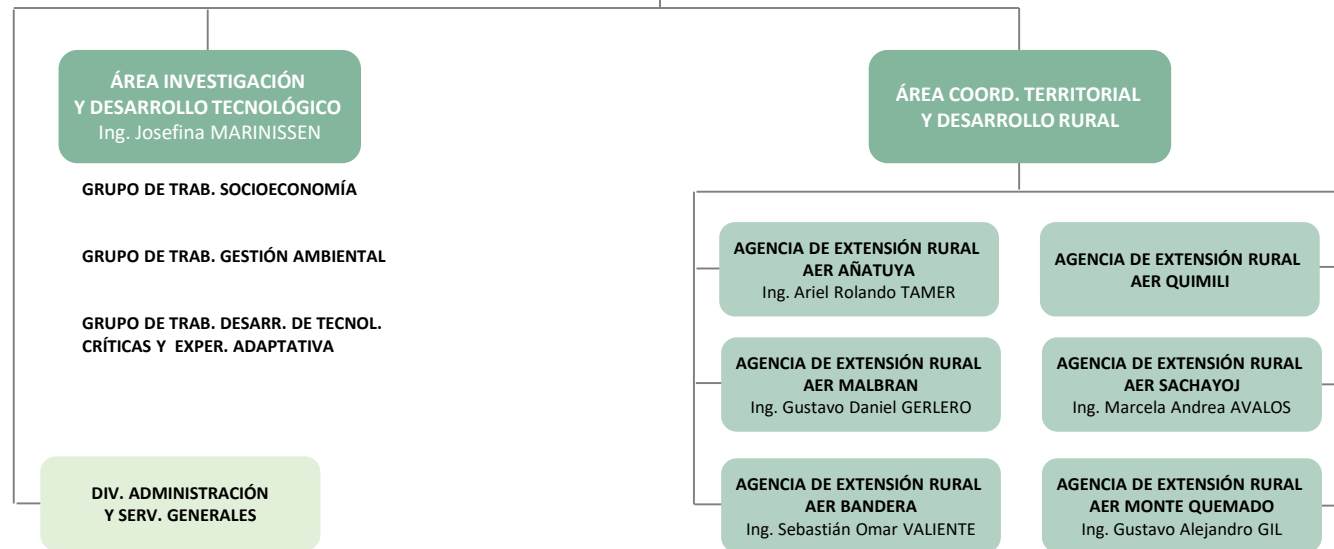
ÁREA INVESTIGACIÓN
Y DESARROLLO TECNOLÓGICO
Ing. Josefina MARINISSEN

GRUPO DE TRAB. SOCIOECONOMÍA

GRUPO DE TRAB. GESTIÓN AMBIENTAL

GRUPO DE TRAB. DESARR. DE TECNOL. CRÍTICAS Y EXPER. ADAPTATIVA

DIV. ADMINISTRACIÓN
Y SERV. GENERALES

ÁREA COORD. TERRITORIAL
Y DESARROLLO RURAL

AGENCIA DE EXTENSIÓN RURAL
AER AÑATUYA
Ing. Ariel Rolando TAMER

AGENCIA DE EXTENSIÓN RURAL
AER QUIMILI

AGENCIA DE EXTENSIÓN RURAL
AER MALBRAN
Ing. Gustavo Daniel GERLERO

AGENCIA DE EXTENSIÓN RURAL
AER SACHAYOJ
Ing. Marcela Andrea AVALOS

AGENCIA DE EXTENSIÓN RURAL
AER BANDERA
Ing. Sebastián Omar VALIENTE

AGENCIA DE EXTENSIÓN RURAL
AER MONTE QUEMADO
Ing. Gustavo Alejandro GIL